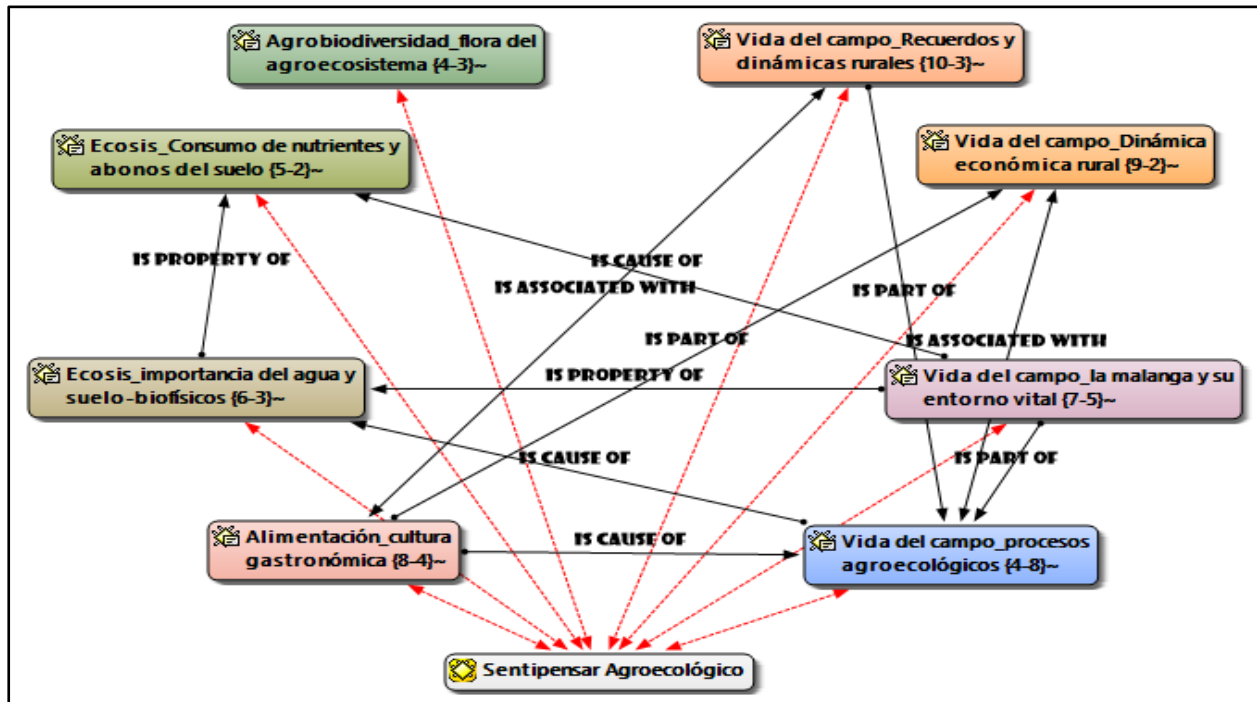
Agrobiodiversidad_flora del agroecosistema {4-3}~

Vida del campo_Recuerdos y dinámicas rurales {10-3}~

Ecosis_Consumo de nutrientes y abonos del suelo {5-2}~

Vida del campo_Dinámica económica rural {9-2}~

IS PROPERTY OF

IS CAUSE OF

IS ASSOCIATED WITH

IS PART OF

IS PART OF

IS ASSOCIATED WITH

Ecosis_importancia del agua y suelo-biofísicos {6-3}~

IS PROPERTY OF

Vida del campo_la malanga y su entorno vital {7-5}~

IS CAUSE OF

IS PART OF

Alimentación_cultura gastronómica {8-4}~

IS CAUSE OF

Vida del campo_procesos agroecológicos {4-8}~

Sentipensar Agroecológico